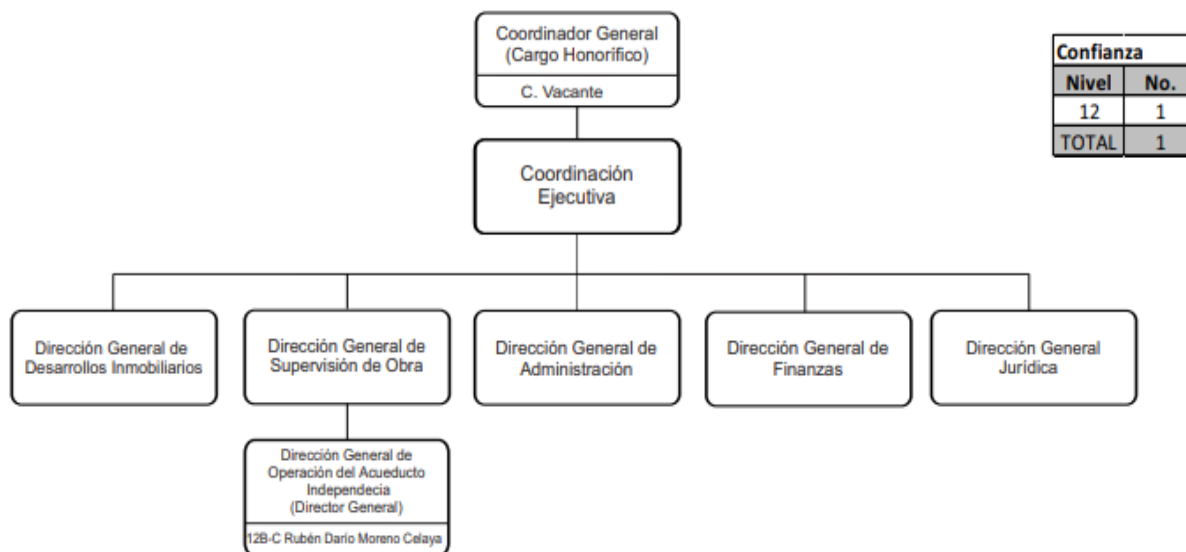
Coordinador General (Cargo Honorífico)

C. Vacante

Coordinación Ejecutiva

Dirección General de Desarrollos Inmobiliarios

Dirección General de Supervisión de Obra

Dirección General de Administración

Dirección General de Finanzas

Dirección General Jurídica

Dirección General de Operación del Acueducto Independecia (Director General)

12B-C Rubén Darío Moreno Celaya

| Confianza | |
|---|---|
| Nivel | No. |
| 12 | 1 |
| TOTAL | 1 |